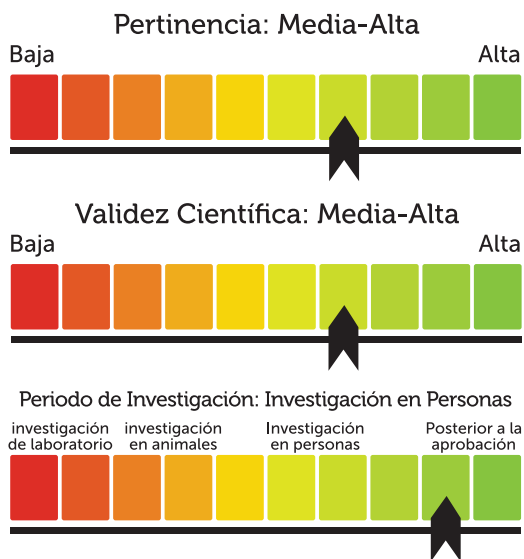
Pertinencia: Media-Alta

Baja

Alta

Validez Científica: Media-Alta

Baja

Alta

Periodo de Investigación: Investigación en Personas

investigación de laboratorio

investigación en animales

Investigación en personas

Posterior a la aprobación